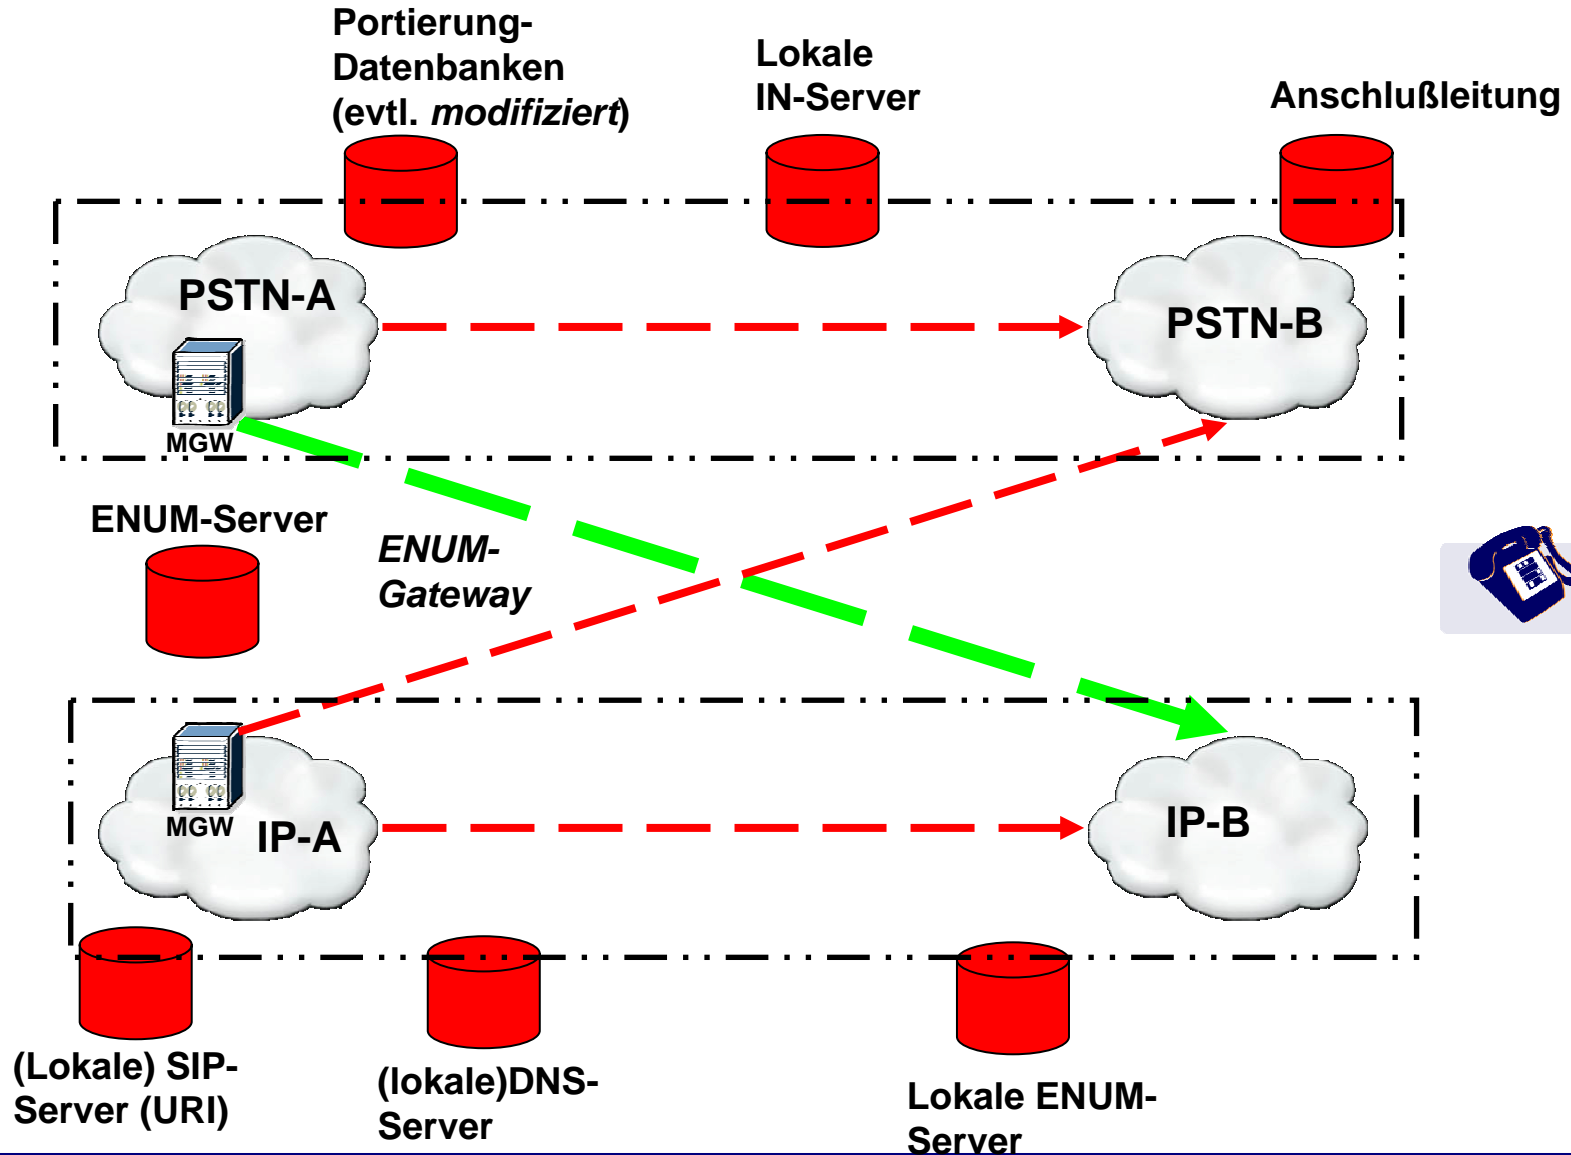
Portierung-Datenbanken (evtl. *modifiziert*)

Lokale IN-Server

Anschlußleitung

PSTN-A

MGW

PSTN-B

ENUM-Server

ENUM-Gateway

MGW

IP-A

IP-B

(Lokale) SIP-Server (URI)

(lokale)DNS-Server

Lokale ENUM-Server